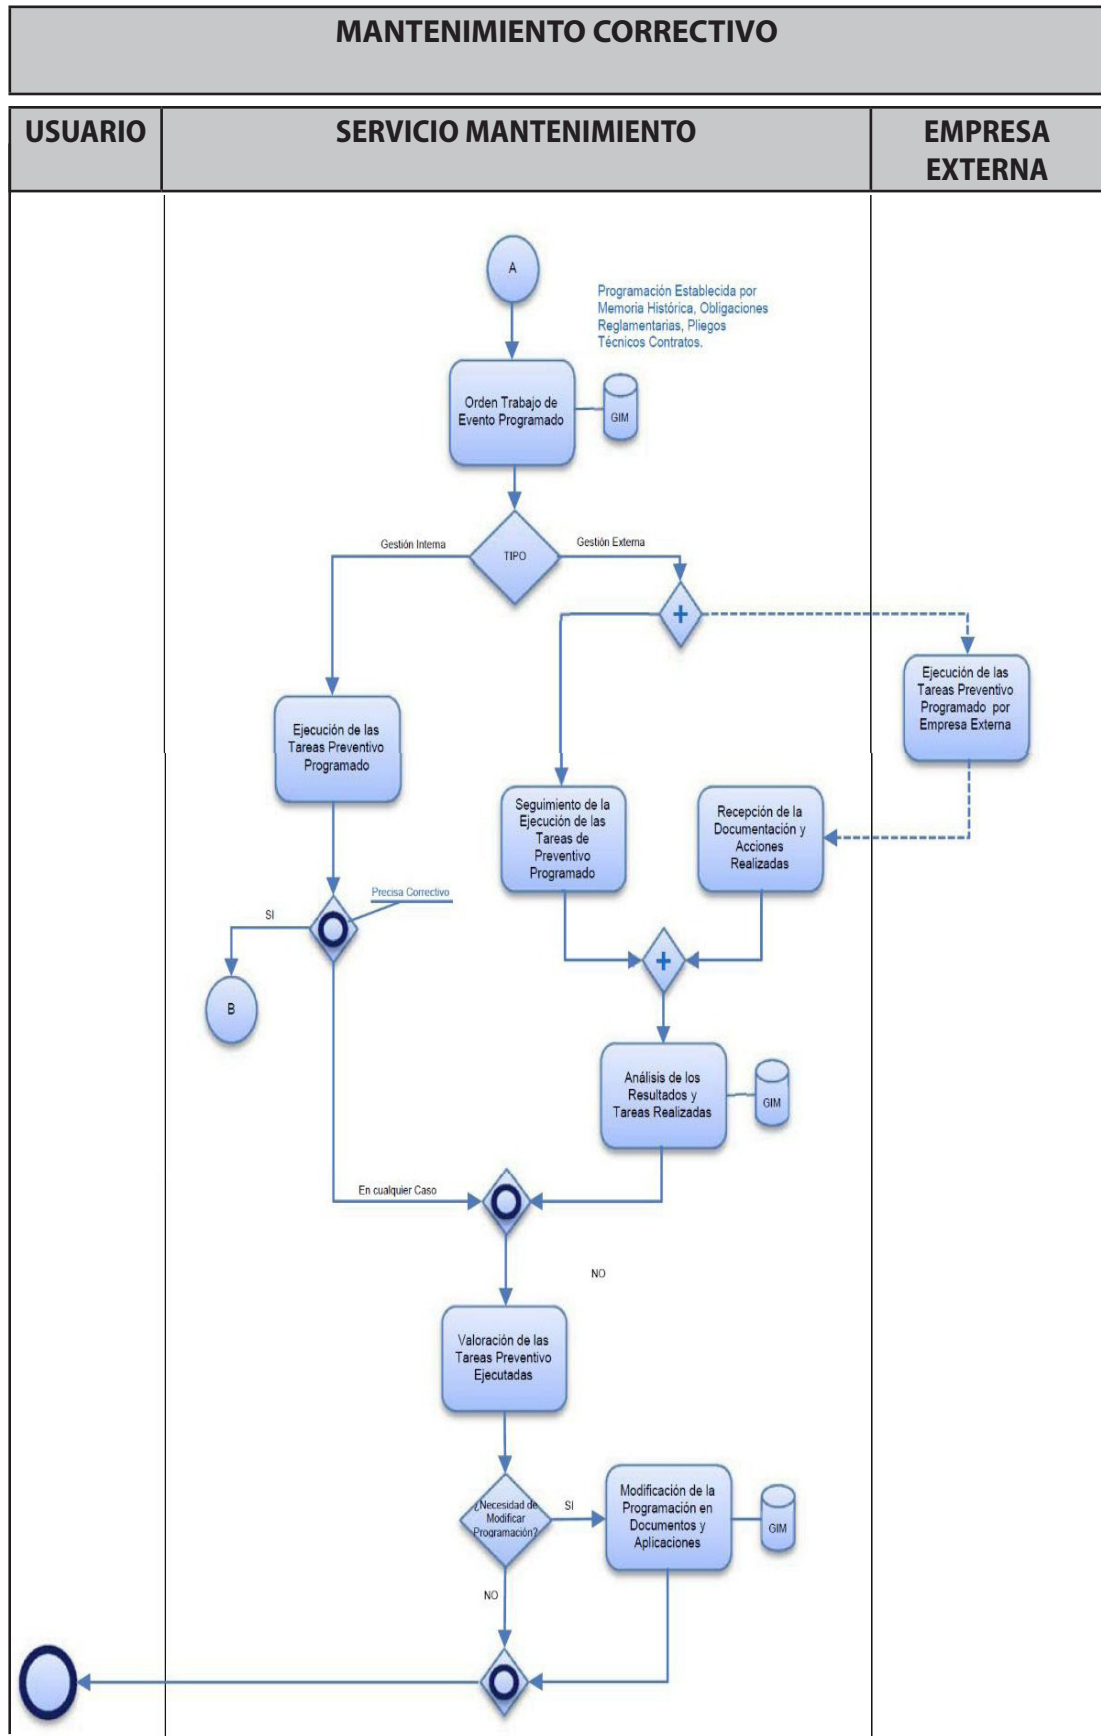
MANTENIMIENTO CORRECTIVO

| USUARIO | SERVICIO MANTENIMIENTO | EMPRESA EXTERNA |
|---|---|---|

A

Programación Establecida por Memoria Histórica, Obligaciones Reglamentarias, Pliegos Técnicos Contratos.

Orden Trabajo de Evento Programado

GIM

Gestión Interna

TIPO

Gestión Externa

Ejecución de las Tareas Preventivo Programado por Empresa Externa

Ejecución de las Tareas Preventivo Programado

Seguimiento de la Ejecución de las Tareas de Preventivo Programado

Recepción de la Documentación y Acciones Realizadas

Precisa Correctivo

SI

B

Análisis de los Resultados y Tareas Realizadas

GIM

En cualquier Caso

NO

Valoración de las Tareas Preventivo Ejecutadas

¿Necesidad de Modificar Programación?

SI

Modificación de la Programación en Documentos y Aplicaciones

GIM

NO